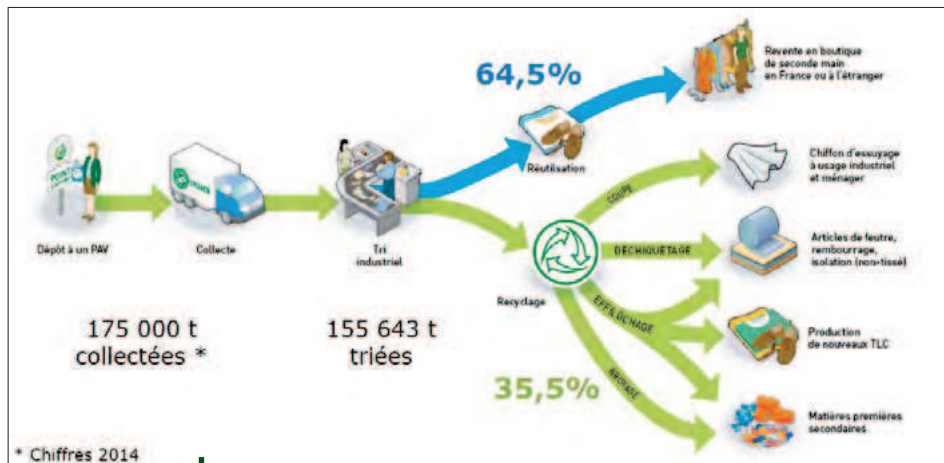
64,5%

Revente en boutique de seconde main en France ou à l'étranger

Dépôt à un PAV

Collecte

Tri industriel

Réutilisation

Chiffon d'essuyage à usage industriel et ménager

COUPE

DÉCHIQUETAGE

Articles de feutre, rembourrage, isolation (non-tissé)

Recyclage

EFFILOCHAGE

Production de nouveaux TLC

BROYAGE

Matières premières secondaires

175 000 t collectées *

155 643 t triées

35,5%

* Chiffres 2014